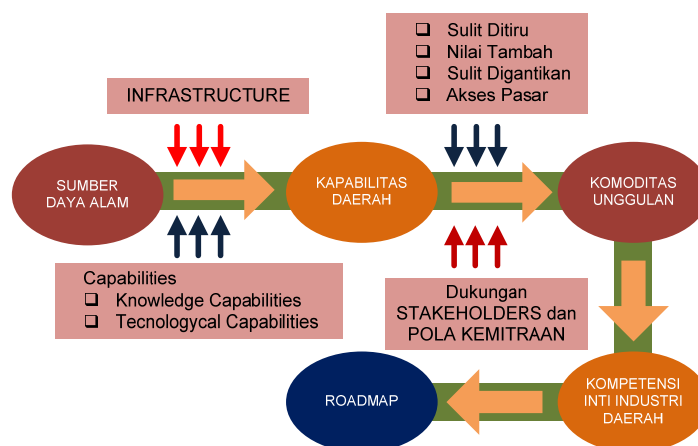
❑ Sulit Ditiru
❑ Nilai Tambah
❑ Sulit Digantikan
❑ Akses Pasar

INFRASTRUCTURE

SUMBER DAYA ALAM

KAPABILITAS DAERAH

KOMODITAS UNGGULAN

Capabilities
❑ Knowledge Capabilities
❑ Tecnologycal Capabilities

Dukungan STAKEHOLDERS dan POLA KEMITRAAN

ROADMAP

KOMPETENSI INTI INDUSTRI DAERAH